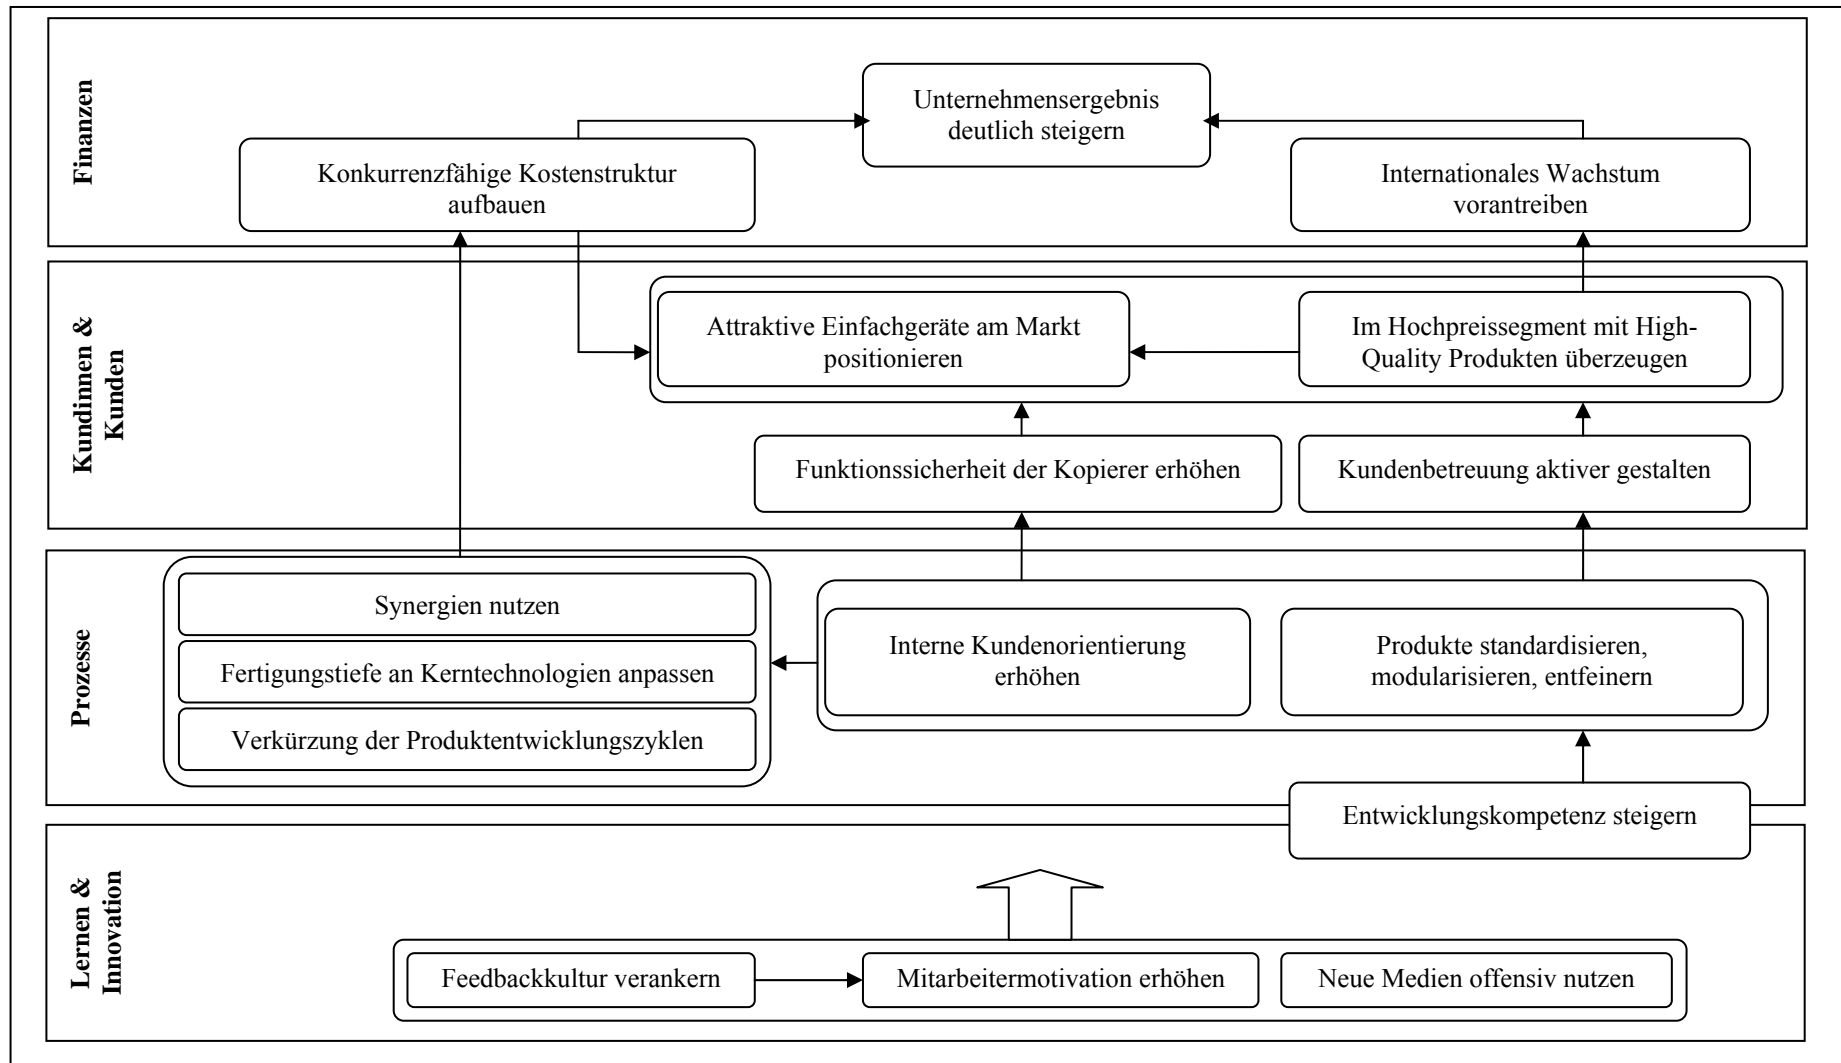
Finanzen

Unternehmensergebnis deutlich steigern

Konkurrenzfähige Kostenstruktur aufbauen

Internationales Wachstum vorantreiben

Kundinnen & Kunden

Attraktive Einfachgeräte am Markt positionieren

Im Hochpreissegment mit High-Quality Produkten überzeugen

Funktionssicherheit der Kopierer erhöhen

Kundenbetreuung aktiver gestalten

Prozesse

Synergien nutzen

Fertigungstiefe an Kerntechnologien anpassen

Verkürzung der Produktentwicklungszyklen

Interne Kundenorientierung erhöhen

Produkte standardisieren, modularisieren, entfeinern

Entwicklungskompetenz steigern

Lernen & Innovation

Feedbackkultur verankern

Mitarbeitermotivation erhöhen

Neue Medien offensiv nutzen